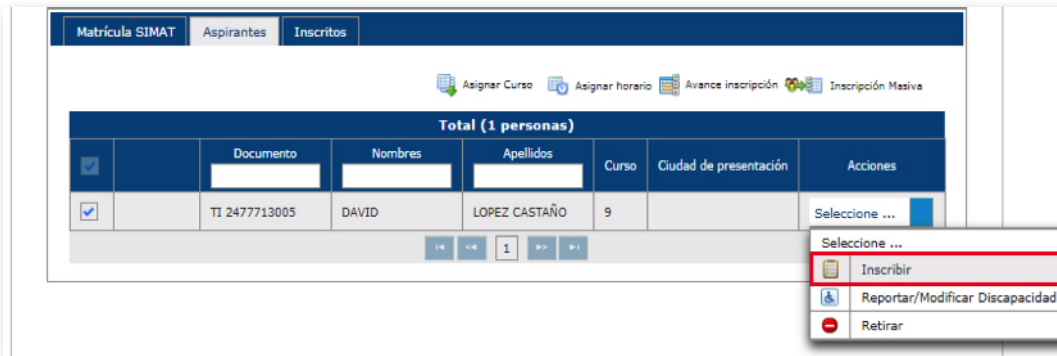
Matrícula SIMAT | Aspirantes | Inscritos

Asignar Curso  Asignar horario  Avance inscripción  Inscripción Masiva

Total (1 personas)

| | | Documento | Nombres | Apellidos | Curso | Ciudad de presentación | Acciones |
|---|---|---|---|---|---|---|---|
| ☑ | | TI 2477713005 | DAVID | LOPEZ CASTAÑO | 9 | | Seleccione ... |

1

Seleccione ...
Inscribir
Reportar/Modificar Discapacidad
Retirar